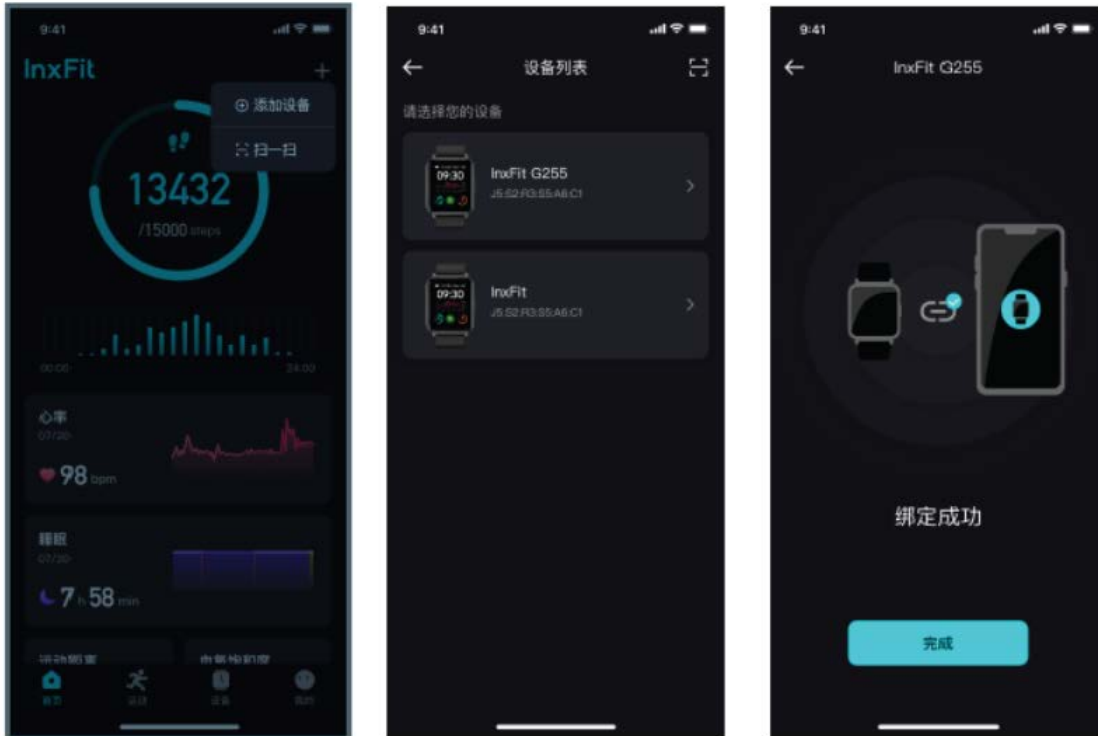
9:41

InxFit

+

⊕ 添加设备

扫一扫

13432

/15000 steps

00:00

24:00

心率

07/20

98 bpm

睡眠

07/20

7 h 58 min

运动距离

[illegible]

首页

运动

设备

我的

9:41

设备列表

请选择您的设备

09:30

InxFit G255

J5:S2:R3:S5:A6:C1

09:30

InxFit

J5:S2:R3:S5:A6:C1

9:41

InxFit G255

绑定成功

完成